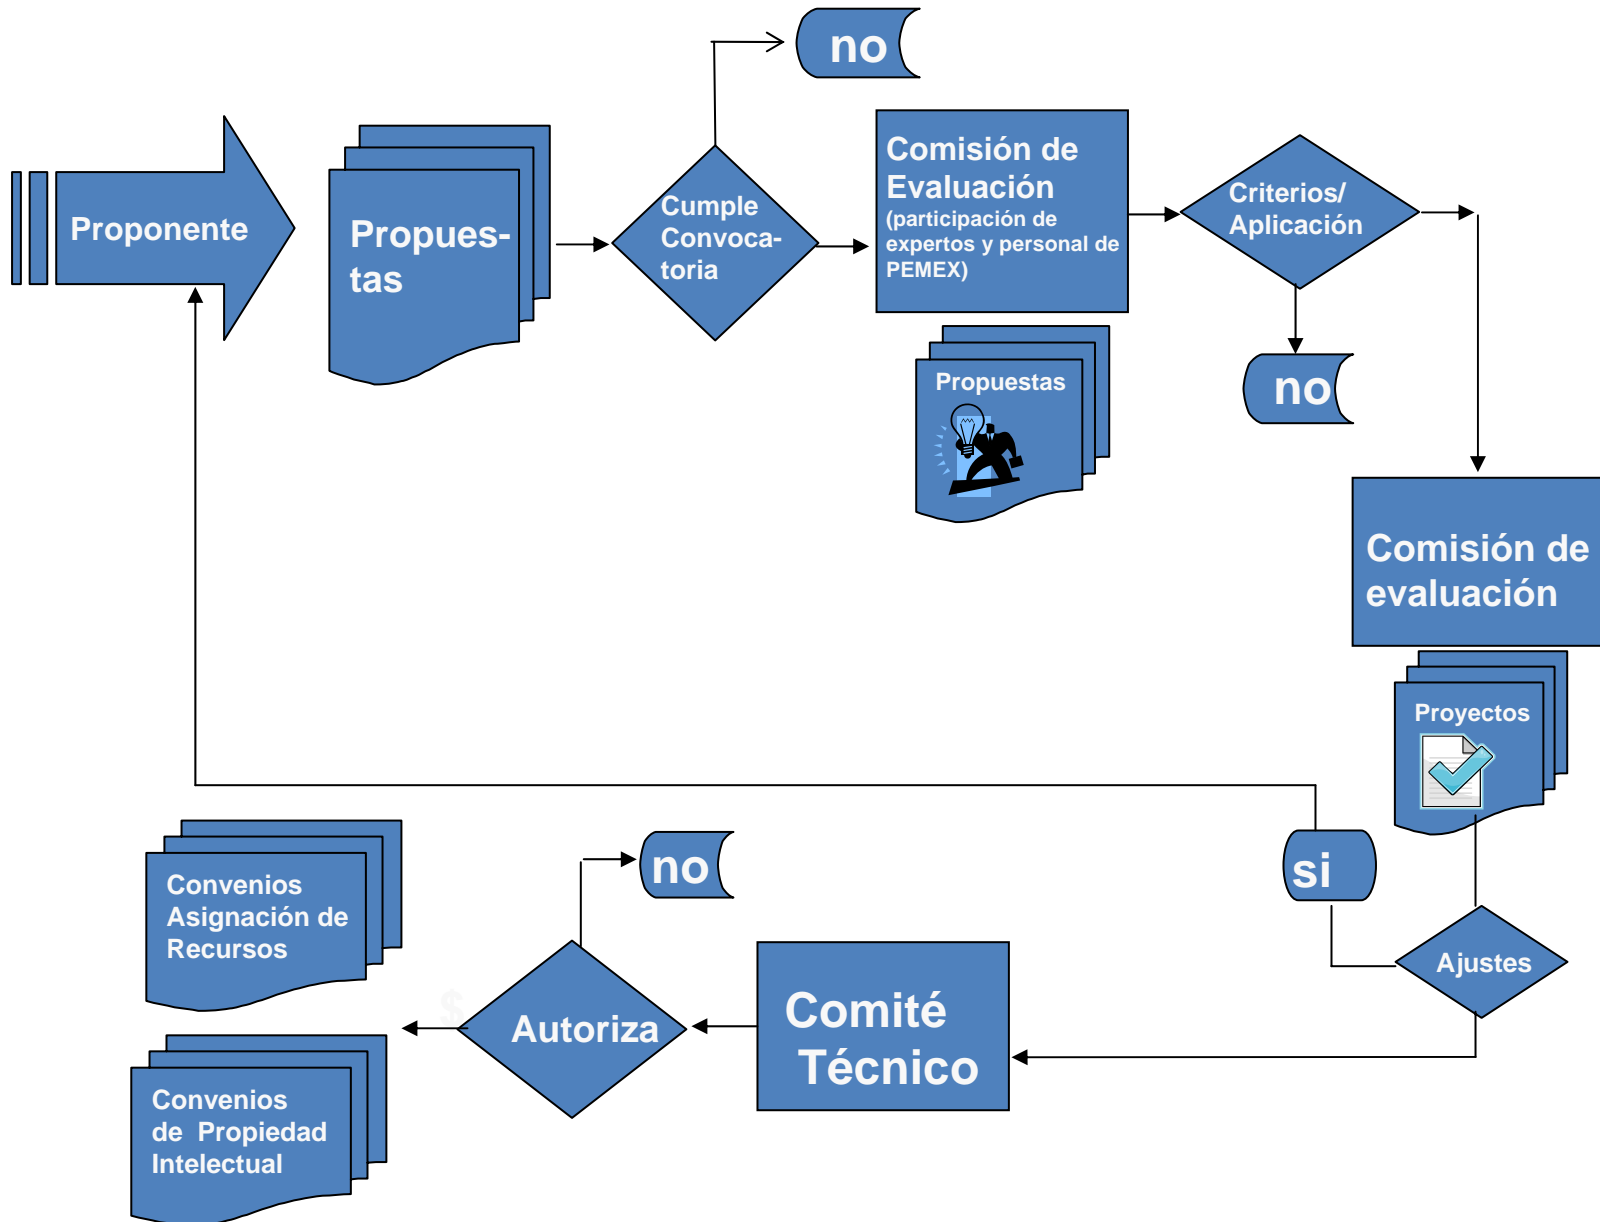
Proponente

Propuestas

Cumple Convocatoria

no

Comisión de Evaluación (participación de expertos y personal de PEMEX)

Propuestas

Criterios/ Aplicación

no

Comisión de evaluación

Proyectos

si

Ajustes

Comité Técnico

Autoriza

no

Convenios Asignación de Recursos

Convenios de Propiedad Intelectual